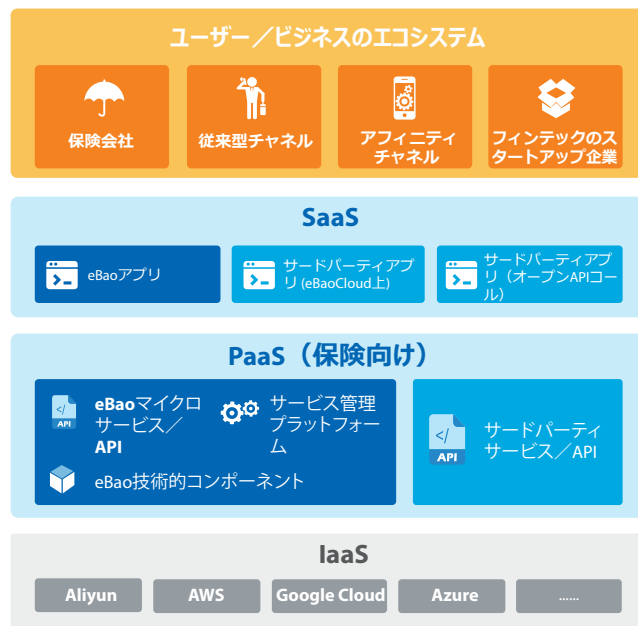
ユーザー／ビジネスのエコシステム

保険会社

従来型チャネル

アフィニティチャネル

フィンテックのスタートアップ企業

SaaS

eBaoアプリ

サードパーティアプリ (eBaoCloud上)

サードパーティアプリ（オープンAPIコール）

PaaS（保険向け）

</>
API

eBaoマイクロサービス／API

サービス管理プラットフォーム

eBao技術的コンポーネント

</>
API

サードパーティサービス／API

IaaS

Aliyun

AWS

Google Cloud

Azure

......